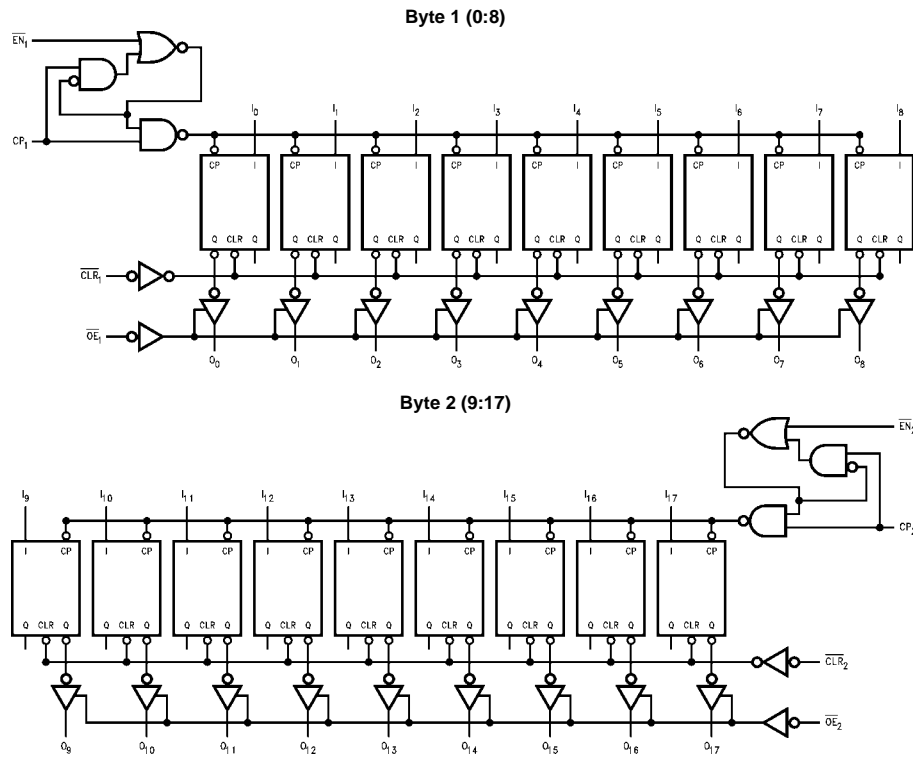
Byte 1 (0:8)

$\overline{EN_1}$

$CP_1$

$I_0$ $I_1$ $I_2$ $I_3$ $I_4$ $I_5$ $I_6$ $I_7$ $I_8$

CP I CP I CP I CP I CP I CP I CP I CP I CP I

Q CLR Q Q CLR Q Q CLR Q Q CLR Q Q CLR Q Q CLR Q Q CLR Q Q CLR Q Q CLR Q

$\overline{CLR_1}$

$\overline{OE_1}$

$O_0$ $O_1$ $O_2$ $O_3$ $O_4$ $O_5$ $O_6$ $O_7$ $O_8$

Byte 2 (9:17)

$\overline{EN_2}$

$CP_2$

$I_9$ $I_{10}$ $I_{11}$ $I_{12}$ $I_{13}$ $I_{14}$ $I_{15}$ $I_{16}$ $I_{17}$

I CP I CP I CP I CP I CP I CP I CP I CP I CP

Q CLR Q Q CLR Q Q CLR Q Q CLR Q Q CLR Q Q CLR Q Q CLR Q Q CLR Q Q CLR Q

$\overline{CLR_2}$

$\overline{OE_2}$

$O_9$ $O_{10}$ $O_{11}$ $O_{12}$ $O_{13}$ $O_{14}$ $O_{15}$ $O_{16}$ $O_{17}$